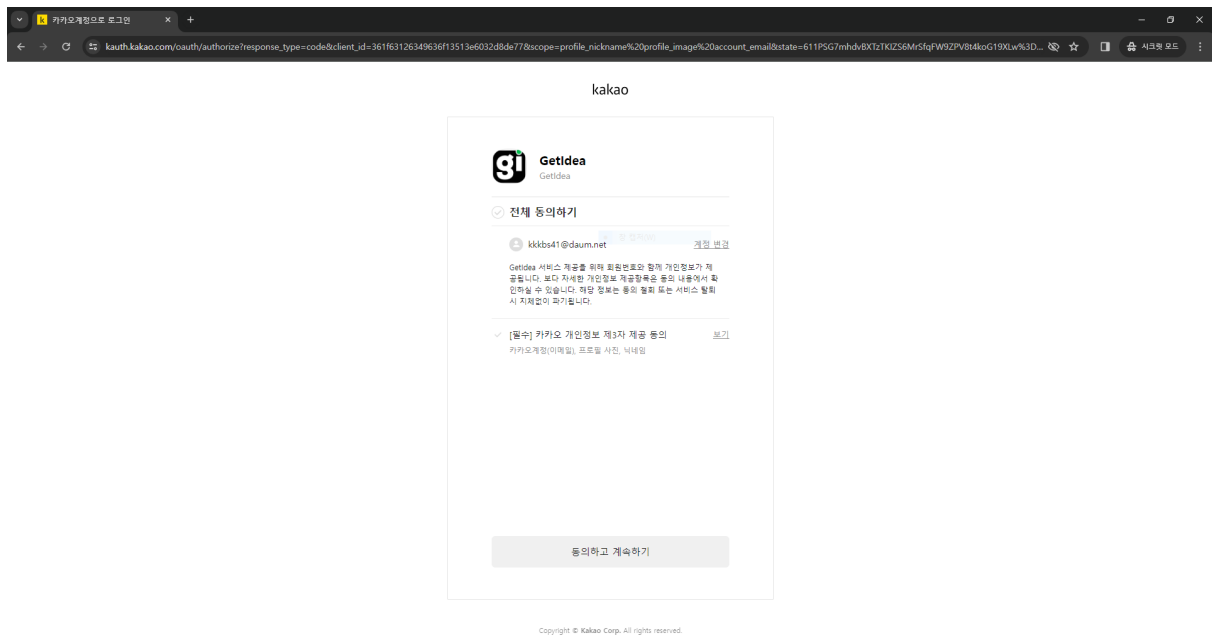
카카오계정으로 로그인

kauth.kakao.com/oauth/authorize?response_type=code&client_id=361f63126349636f13513e6032d8de77&scope=profile_nickname%20profile_image%20account_email&state=611PSG7mhdvBXTzTKIZS6MrSfqFW9ZPV8t4koG19XLw%3D...

시크릿 모드

kakao

GetIdea
GetIdea

전체 동의하기

kkkbs41@daum.net
계정 변경

GetIdea 서비스 제공을 위해 회원번호와 함께 개인정보가 제공됩니다. 보다 자세한 개인정보 제공항목은 동의 내용에서 확인하실 수 있습니다. 해당 정보는 동의 철회 또는 서비스 탈퇴 시 지체없이 파기됩니다.

[필수] 카카오 개인정보 제3자 제공 동의
보기
카카오계정(이메일), 프로필 사진, 닉네임

동의하고 계속하기

Copyright © Kakao Corp. All rights reserved.